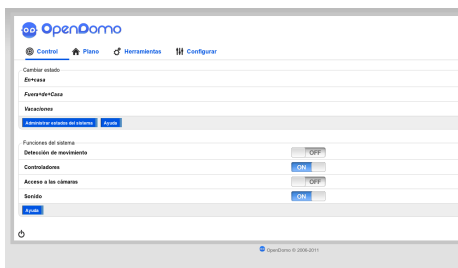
OpenDomo

Control Plano Herramientas Configurar

Cambiar estado

En+casa

Fuera+de+Casa

Vacaciones

Administrar estados del sistema Ayuda

Funciones del sistema

Detección de movimiento OFF

Controladores ON

Acceso a las cámaras OFF

Sonido ON

Ayuda

OpenDomo © 2006-2011